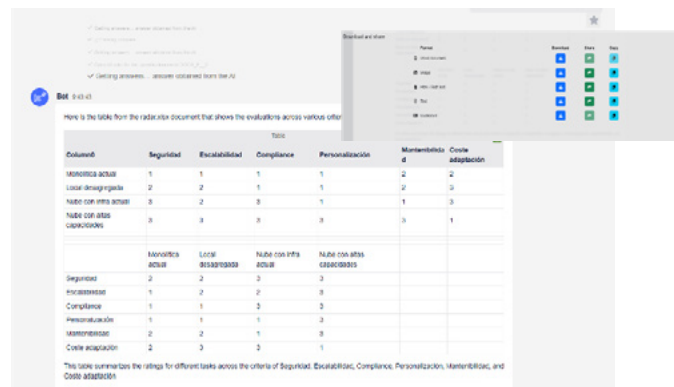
Getting answers... answer obtained from the AI

Bot 0:43:45

Here is the table from the radar.xlsx document that shows the evaluations across various criteria:

Table

| Column0 | Seguridad | Escalabilidad | Compliance | Personalización | Mantenibilidad | Coste adaptación |
|---|---|---|---|---|---|---|
| Monolítica actual | 1 | 1 | 1 | 1 | 2 | 2 |
| Local desagregada | 2 | 2 | 1 | 1 | 2 | 3 |
| Nube con infra actual | 3 | 2 | 3 | 1 | 1 | 3 |
| Nube con altas capacidades | 3 | 3 | 3 | 3 | 3 | 1 |

|  | Monolítica actual | Local desagregada | Nube con infra actual | Nube con altas capacidades |
|---|---|---|---|---|
| Seguridad | 1 | 2 | 3 | 3 |
| Escalabilidad | 1 | 2 | 2 | 3 |
| Compliance | 1 | 1 | 3 | 3 |
| Personalización | 1 | 1 | 1 | 3 |
| Mantenibilidad | 2 | 2 | 1 | 3 |
| Coste adaptación | 2 | 3 | 3 | 1 |

This table summarizes the ratings for different tasks across the criteria of Seguridad, Escalabilidad, Compliance, Personalización, Mantenibilidad, and Coste adaptación.

Download and share

Planes

Download Share Copy